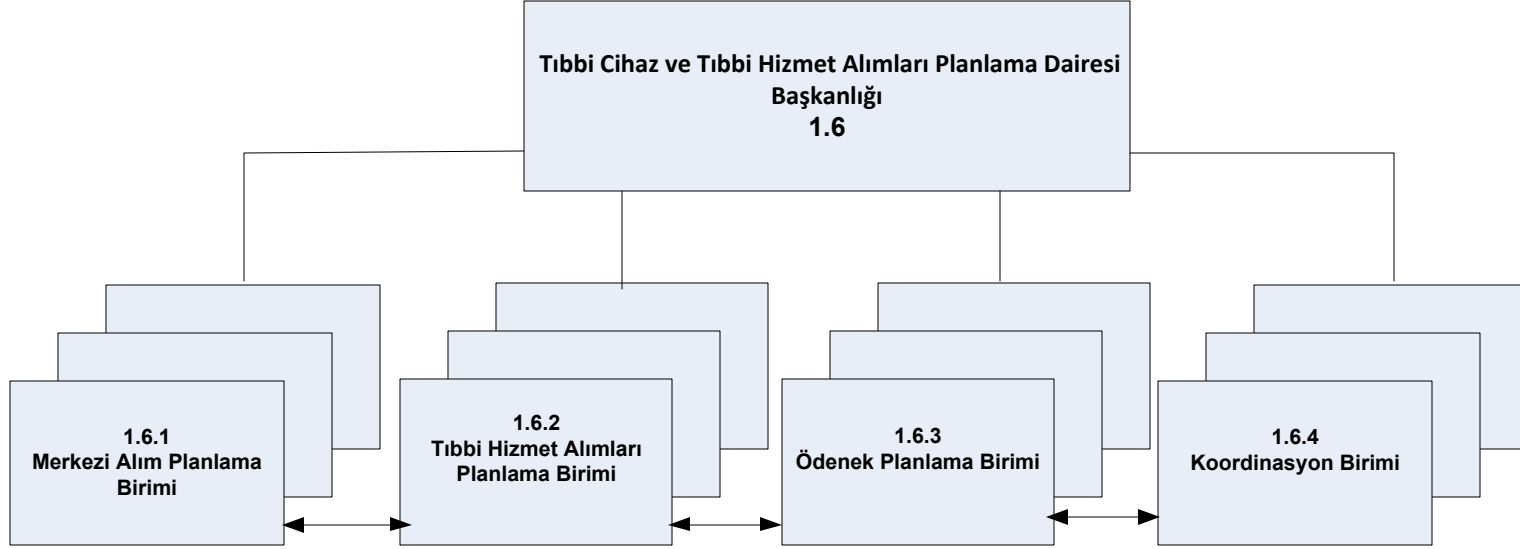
Tıbbi Cihaz ve Tıbbi Hizmet Alımları Planlama Dairesi Başkanlığı
1.6

1.6.1
Merkezi Alım Planlama Birimi

1.6.2
Tıbbi Hizmet Alımları Planlama Birimi

1.6.3
Ödenek Planlama Birimi

1.6.4
Koordinasyon Birimi